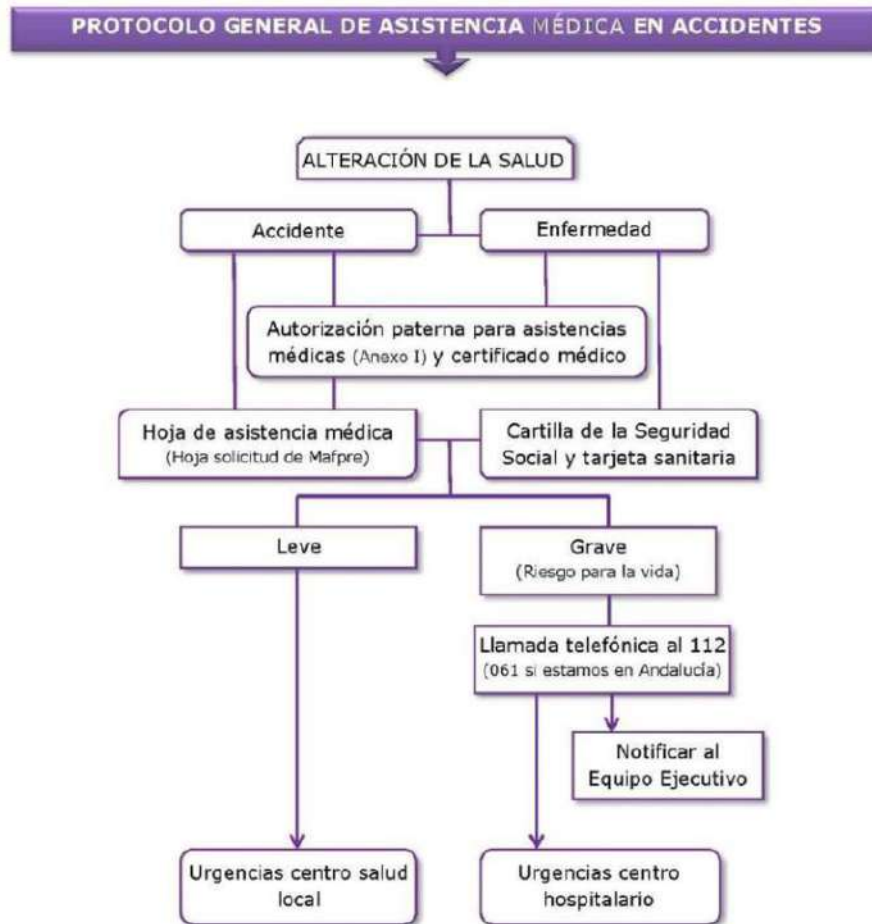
PROTOCOLO GENERAL DE ASISTENCIA MÉDICA EN ACCIDENTES

ALTERACIÓN DE LA SALUD

Accidente

Enfermedad

Autorización paterna para asistencias médicas (Anexo I) y certificado médico

Hoja de asistencia médica (Hoja solicitud de Mafpre)

Cartilla de la Seguridad Social y tarjeta sanitaria

Leve

Grave (Riesgo para la vida)

Llamada telefónica al 112 (061 si estamos en Andalucía)

Notificar al Equipo Ejecutivo

Urgencias centro salud local

Urgencias centro hospitalario